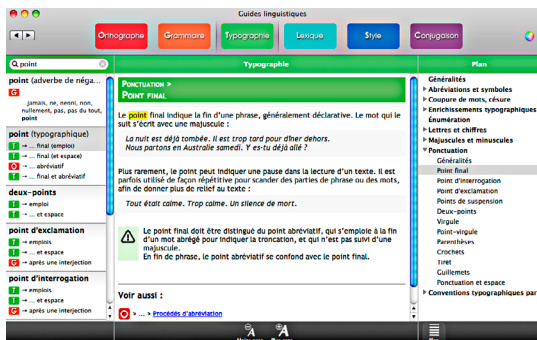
Guides linguistiques

Orthographe
Grammaire
Typographie
Lexique
Style
Conjugaison

point

point (adverbe de néga...
G
jamais, ne, nenni, non, nullement, pas, pas du tout, point

point (typographique)
T → ... final (emploi)
T → ... final (et espace)
G → ... abréviatif
T → ... final et abréviatif

deux-points
T → emploi
T → ... et espace

point d'exclamation
T → emplois
T → ... et espace
G → après une interjection

point d'interrogation
T → emplois
T → ... et espace
G → après une interjection

Typographie

Ponctuation >
Point final

Le point final indique la fin d'une phrase, généralement déclarative. Le mot qui le suit s'écrit avec une majuscule :

La nuit est déjà tombée. Il est trop tard pour dîner dehors.
Nous partons en Australie samedi. Y es-tu déjà allé ?

Plus rarement, le point peut indiquer une pause dans la lecture d'un texte. Il est parfois utilisé de façon répétitive pour scander des parties de phrase ou des mots, afin de donner plus de relief au texte :

Tout était calme. Trop calme. Un silence de mort.

Le point final doit être distingué du point abréviatif, qui s'emploie à la fin d'un mot abrégé pour indiquer la troncation, et qui n'est pas suivi d'une majuscule.
En fin de phrase, le point abréviatif se confond avec le point final.

Voir aussi :
→ ... → Procédés d'abréviation

Plan

Généralités
Abréviations et symboles
Coupure de mots, césure
Enrichissements typographiques
Énumération
Lettres et chiffres
Majuscules et minuscules
Ponctuation
Généralités
Point final
Point d'interrogation
Point d'exclamation
Points de suspension
Deux-points
Virgule
Point-virgule
Parenthèses
Crochets
Tiret
Guillemets
Ponctuation et espace
Conventions typographiques par...